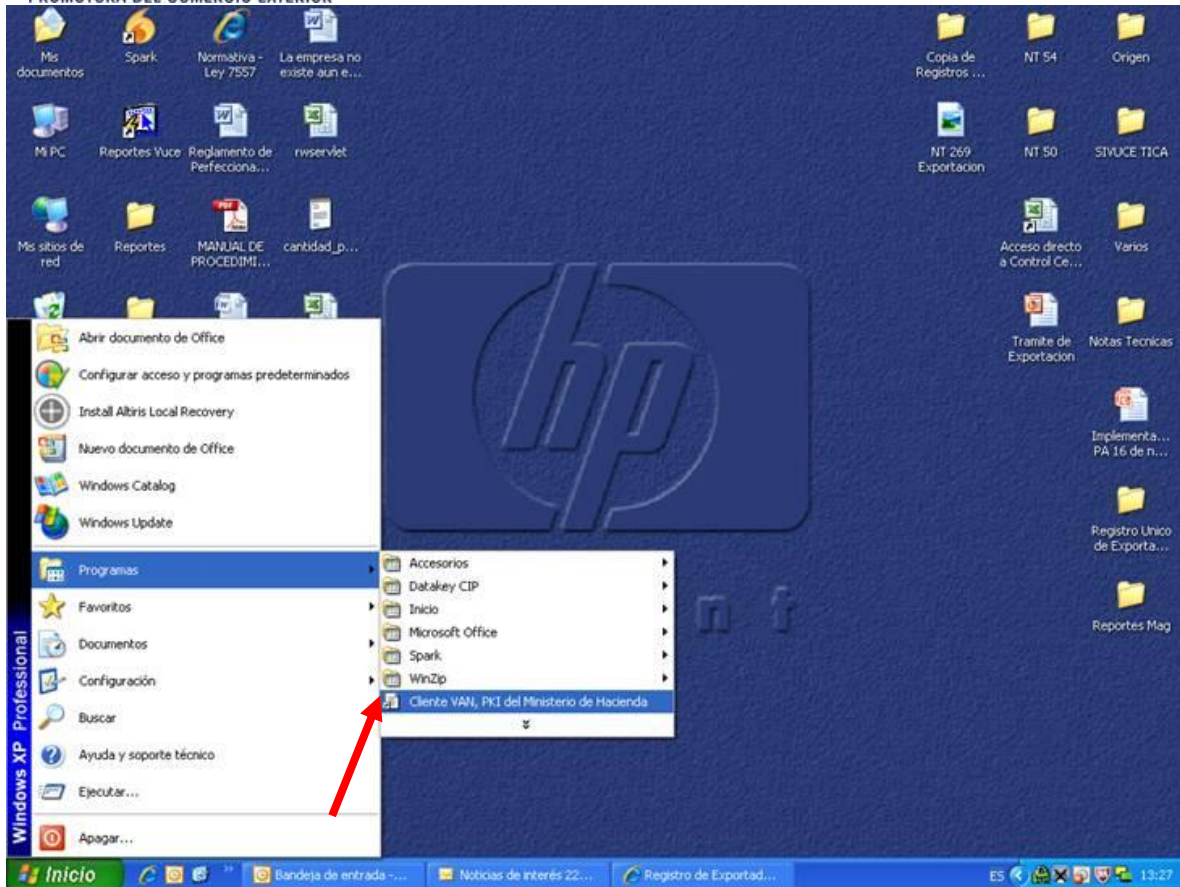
PROMOTORA DEL COMERCIO EXTERIOR

Mis documentos
Spark
Normativa - Ley 7557
La empresa no existe aun e...
Copia de Registros ...
NT 54
Origen

Mi PC
Reportes Yuce
Reglamento de Perfecciona...
rwservlet
NT 269 Exportacion
NT 50
SIVUCE TICA

Mis sitios de red
Reportes
MANUAL DE PROCEDIMI...
cantidad_p...
Acceso directo a Control Ce...
Varios

Tramite de Exportacion
Notas Tecnicas

Implementa... PA 16 de n...

Registro Unico de Exporta...

Reportes Mag

Abrir documento de Office
Configurar acceso y programas predeterminados
Install Altiris Local Recovery
Nuevo documento de Office
Windows Catalog
Windows Update
Programas
Favoritos
Documentos
Configuración
Buscar
Ayuda y soporte técnico
Ejecutar...
Apagar...

Windows XP Professional

Accesorios
Datakey CIP
Inicio
Microsoft Office
Spark
WinZip
Cliente VAN, PKI del Ministerio de Hacienda

hp
i n f

Inicio
Bandeja de entrada -...
Noticias de interés 22...
Registro de Exportad...
ES
13:27